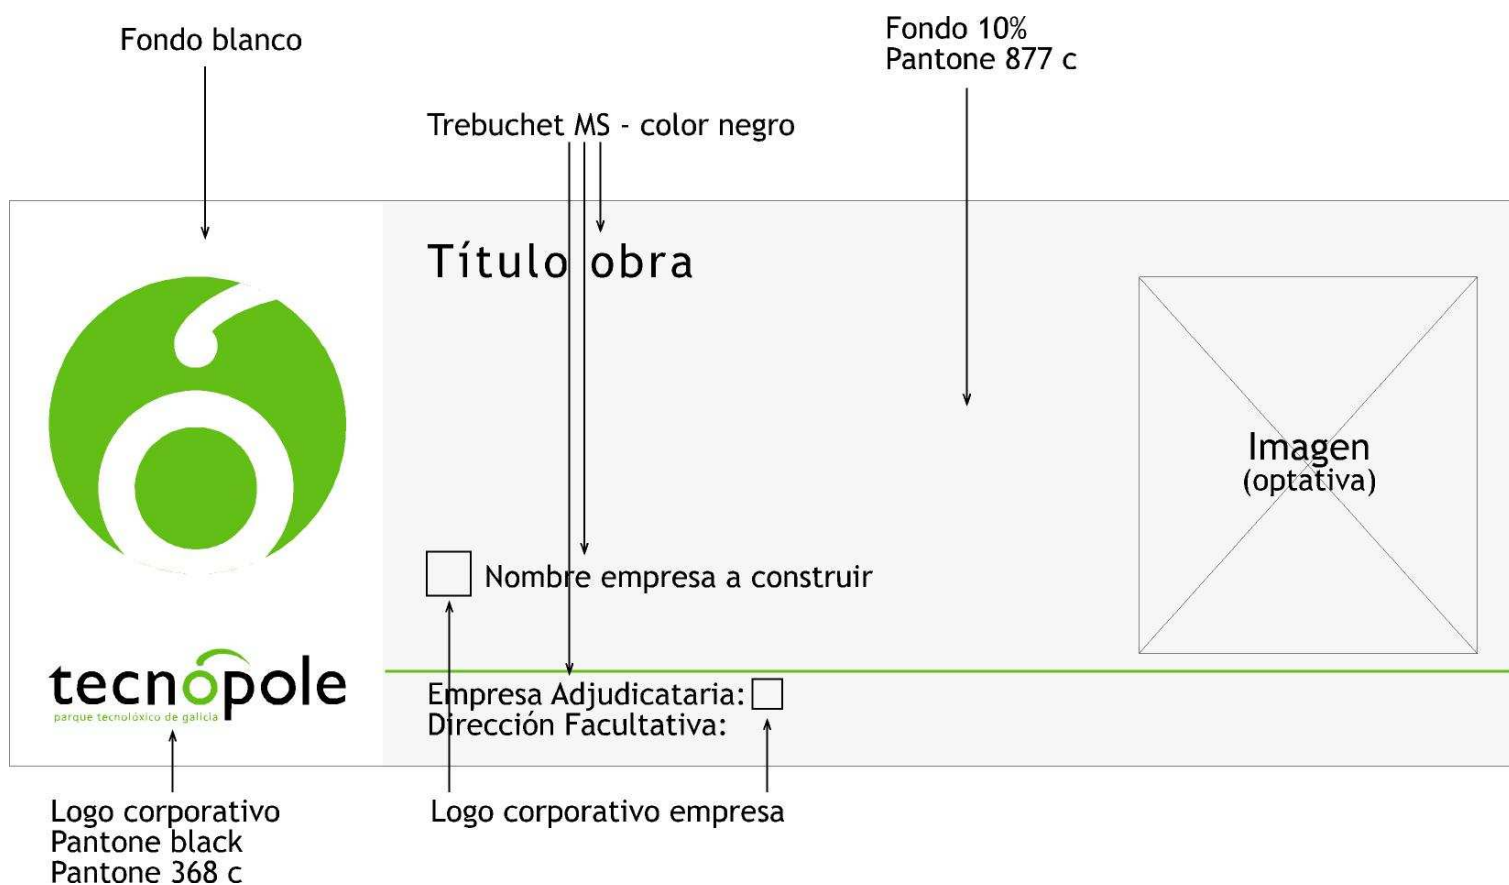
Fondo blanco

Fondo 10%
Pantone 877 c

Trebuchet MS - color negro

Título obra

Imagen
(optativa)

Nombre empresa a construir

tecnópole
parque tecnolóxico de galicia

Empresa Adjudicataria:
Dirección Facultativa:

Logo corporativo
Pantone black
Pantone 368 c

Logo corporativo empresa